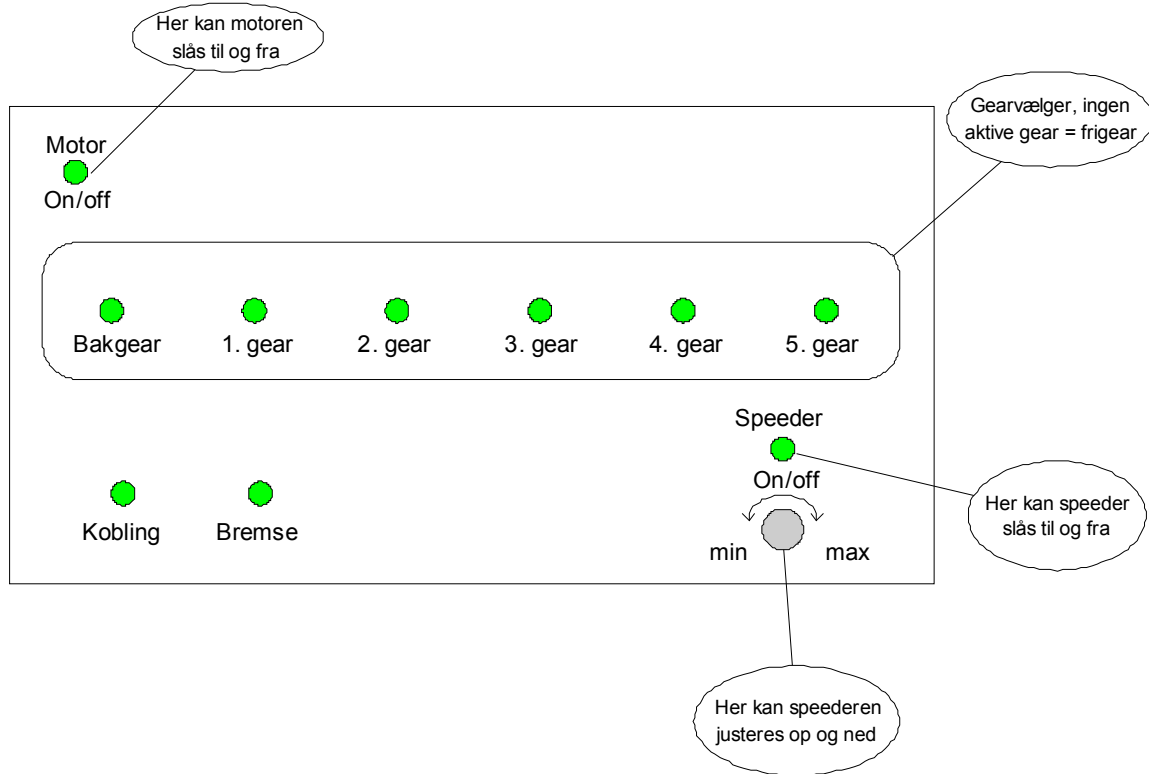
Her kan motoren slås til og fra

Gearvælger, ingen aktive gear = frigear

Motor
On/off

Bakgear
1. gear
2. gear
3. gear
4. gear
5. gear

Speeder
On/off

Her kan speeder slås til og fra

Kobling
Bremse

min
max

Her kan speederen justeres op og ned